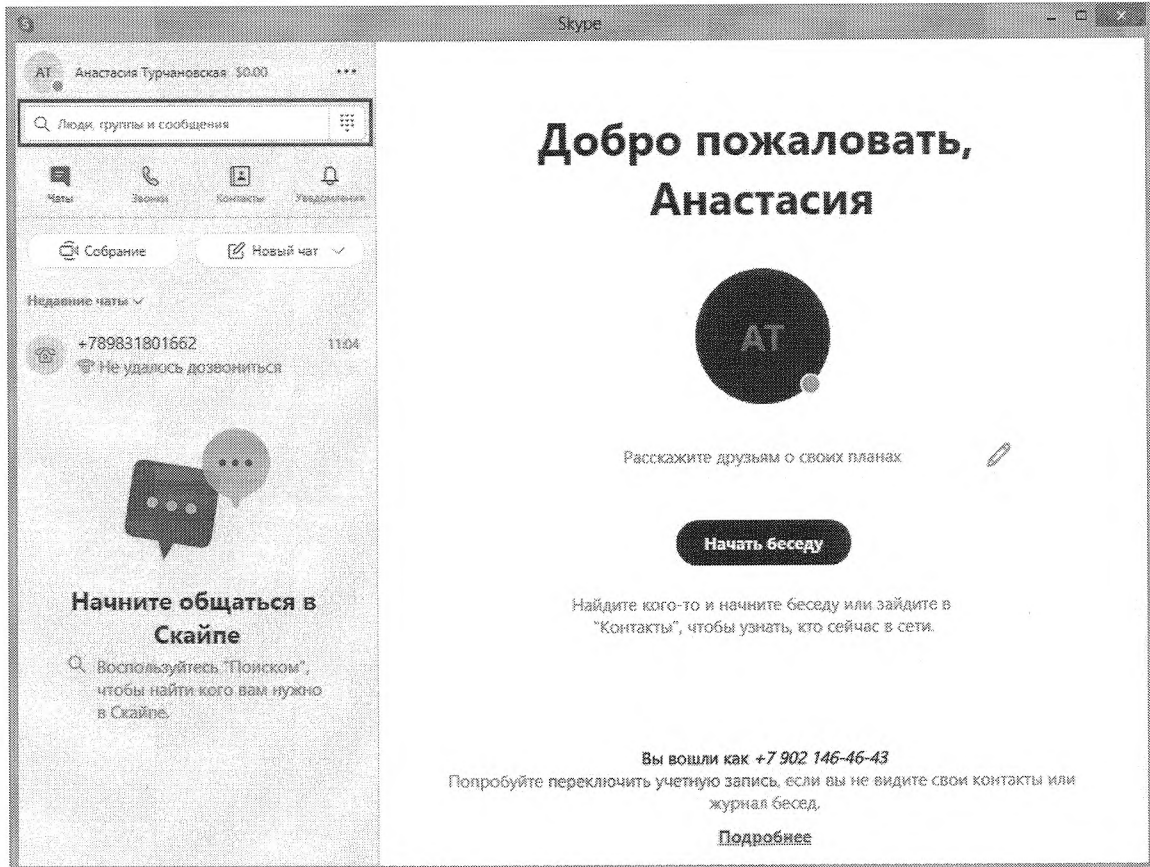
Skype

AT Анастасия Турчановская $0.00 •••

Люди, группы и сообщения

Чаты
Звонки
Контакты
Уведомления

Собрание
Новый чат

Недавние чаты

+789831801662 11:04
Не удалось дозвониться

Начните общаться в Скайпе

Воспользуйтесь "Поиском", чтобы найти кого вам нужно в Скайпе.

Добро пожаловать, Анастасия

AT

Расскажите друзьям о своих планах

Начать беседу

Найдите кого-то и начните беседу или зайдите в "Контакты", чтобы узнать, кто сейчас в сети.

Вы вошли как +7 902 146-46-43
Попробуйте переключить учетную запись, если вы не видите свои контакты или журнал бесед.

Подробнее